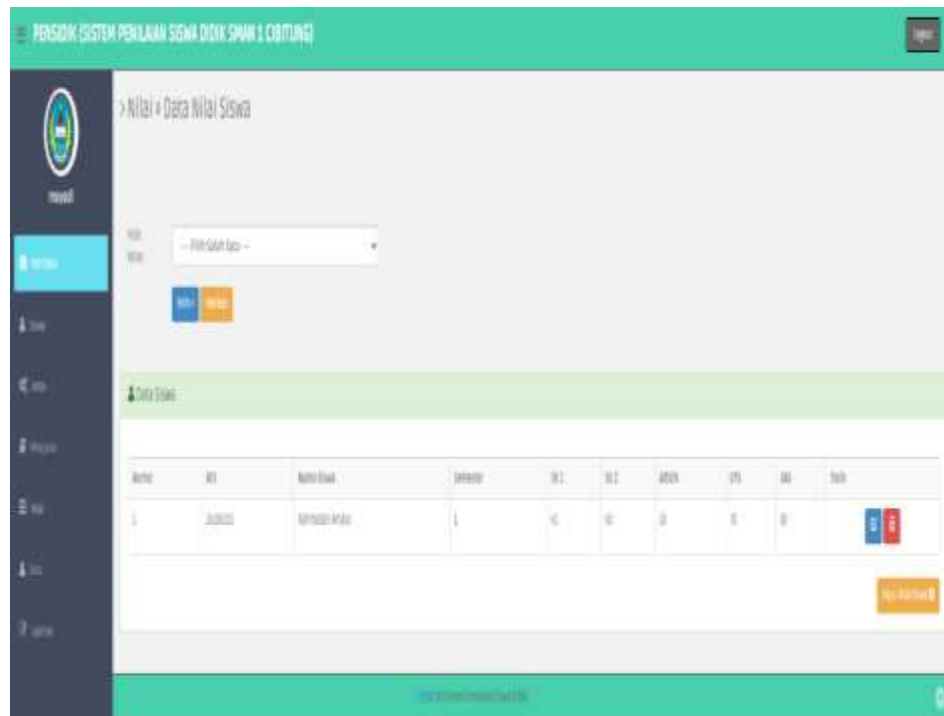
PENSIDIK (SISTEM PENILAIAN SISWA DIDIK SMAN 1 CIBITUNG)

Logout

rewd

> Nilai > Data Nilai Siswa

Pilih Kelas: -- Pilih Salah Satu --

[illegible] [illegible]

Data Siswa

| Nomor | NIS | Nama Siswa | Semester | UH 1 | UH 2 | UTS | UAS | NA | Tools |
|---|---|---|---|---|---|---|---|---|---|
| 1 | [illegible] | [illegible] | 1 | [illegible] | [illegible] | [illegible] | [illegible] | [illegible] | |

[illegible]

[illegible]